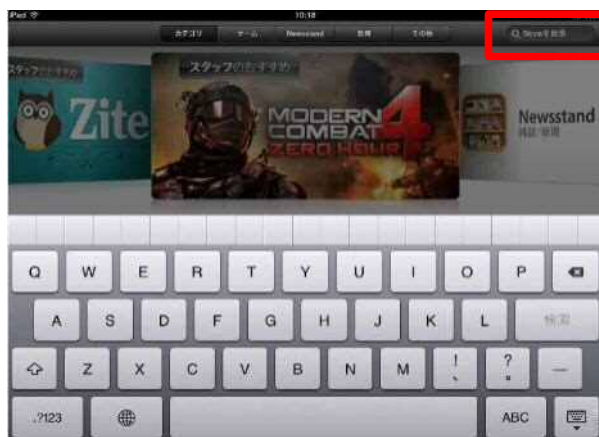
iPad
10:18
カテゴリ
ゲーム
Newsstand
教育
その他
Q Storeを検索
スタッフのおすすめ
Zite
スタッフのおすすめ
MODERN COMBAT 4
ZERO HOUR
Newsstand
雑誌/新聞
Q
W
E
R
T
Y
U
I
O
P
A
S
D
F
G
H
J
K
L
検索
Z
X
C
V
B
N
M
!
,
?
.
.?123
ABC